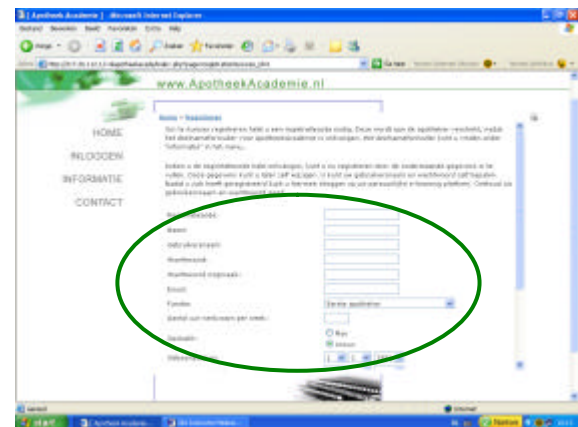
Apotheek Academie | - Microsoft Internet Explorer

Bestand Bewerken Beeld Favorieten Extra Help

Vorige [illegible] Zoeken Favorieten

Adres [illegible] Ga naar

www.ApotheekAcademie.nl

HOME

INLOGGEN

INFORMATIE

CONTACT

Home » Registreren

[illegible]

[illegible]

Registratienummer:

Naam:

Gebruikersnaam:

Wachtwoord:

Wachtwoord (nogmaals):

Email:

Functie: Eerste apothekeer

Aantal uur werkzaam per week:

Geslacht: Man Vrouw

Geboortedatum: 1 1

Gereed

Internet

start